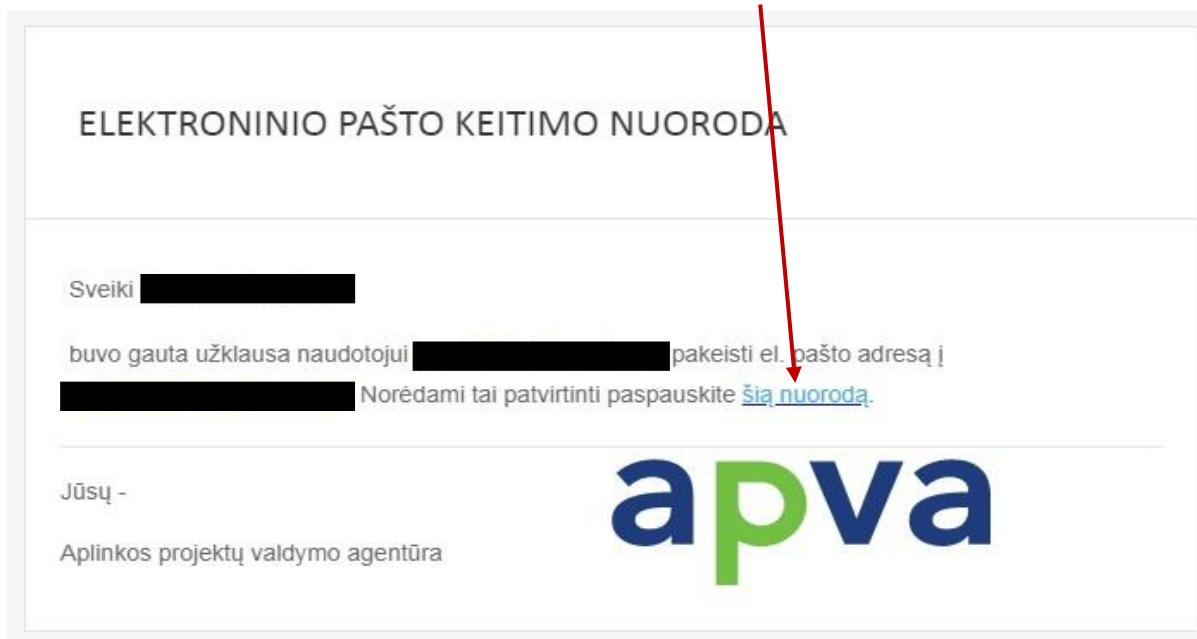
ELEKTRONINIO PAŠTO KEITIMO NUORODA

Sveiki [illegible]

buvo gauta užklausa naudotojui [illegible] pakeisti el. pašto adresą į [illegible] Norėdami tai patvirtinti paspauskite šią nuorodą.

Jūsų -

Aplinkos projektų valdymo agentūra

apva